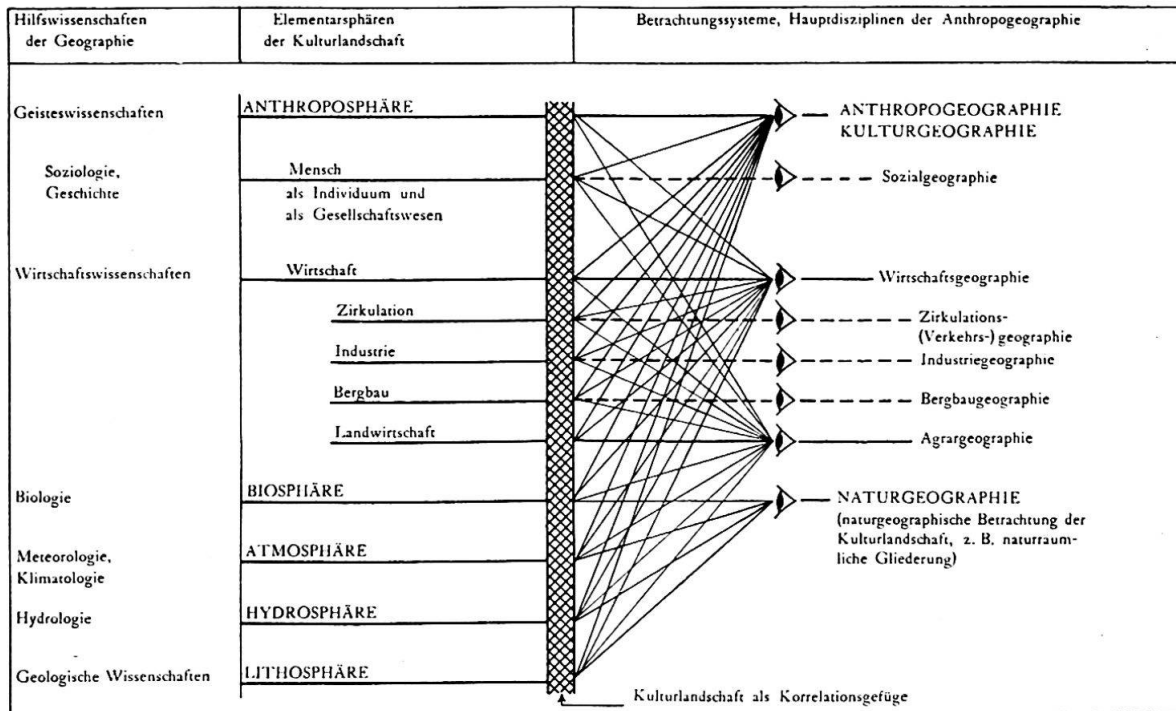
| Hilfswissenschaften der Geographie | Elementarsphären der Kulturlandschaft | Betrachtungssysteme, Hauptdisziplinen der Anthropogeographie |
|---|---|---|
| Geisteswissenschaften | ANTHROPOSPHÄRE | ANTHROPOGEOGRAPHIE KULTURGEOGRAPHIE |
| Soziologie, Geschichte | Mensch als Individuum und als Gesellschaftswesen | Sozialgeographie |
| Wirtschaftswissenschaften | Wirtschaft | Wirtschaftsgeographie |
| | Zirkulation | Zirkulations- (Verkehrs-) geographie |
| | Industrie | Industriegeographie |
| | Bergbau | Bergbaugeographie |
| | Landwirtschaft | Agrargeographie |
| Biologie | BIOSPHÄRE | NATURGEOGRAPHIE (naturgeographische Betrachtung der Kulturlandschaft, z. B. naturräumliche Gliederung) |
| Meteorologie, Klimatologie | ATMOSPHÄRE | |
| Hydrologie | HYDROSPHÄRE | |
| Geologische Wissenschaften | LITHOSPHÄRE | |

Kulturlandschaft als Korrelationsgefüge